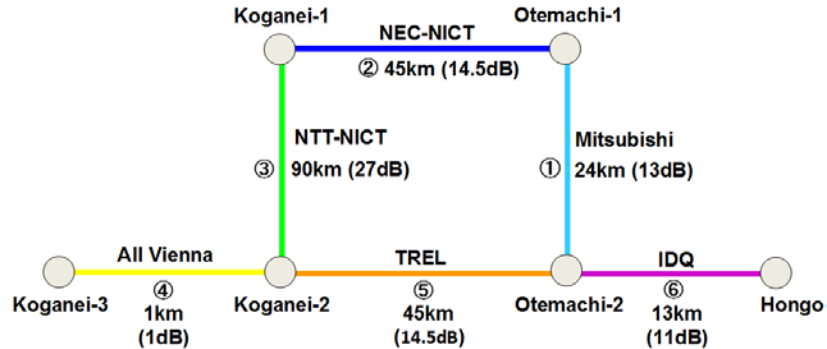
Koganei-1

NEC-NICT

Otemachi-1

② 45km (14.5dB)

NTT-NICT

③ 90km (27dB)

Mitsubishi

① 24km (13dB)

All Vienna

TREL

IDQ

Koganei-3

④ 1km (1dB)

Koganei-2

⑤ 45km (14.5dB)

Otemachi-2

⑥ 13km (11dB)

Hongo